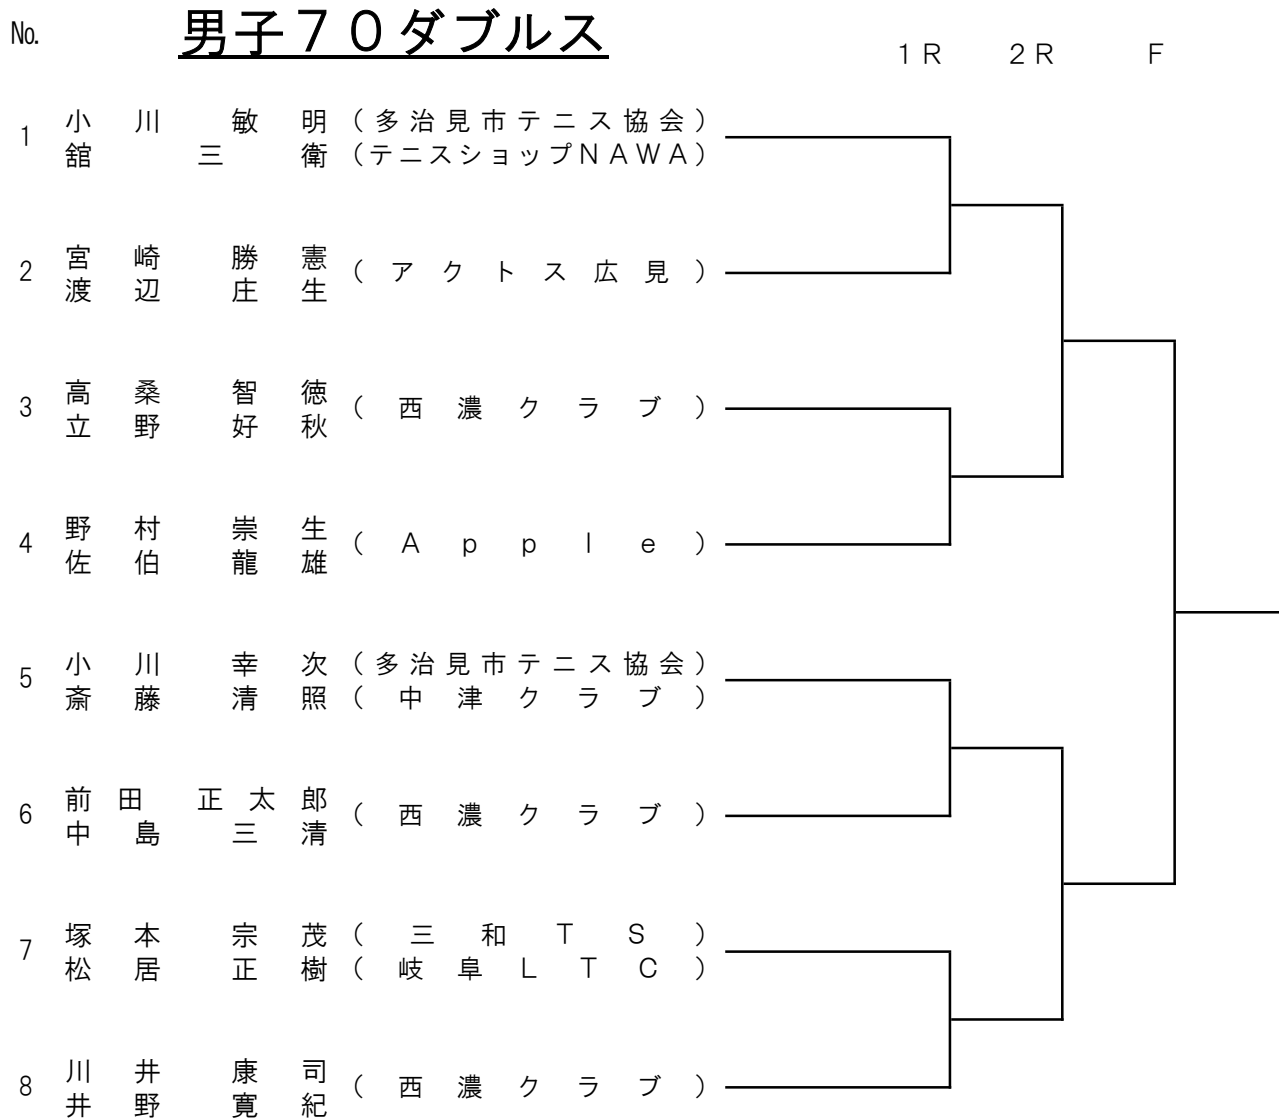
No. 男子70ダブルス

1R 2R F

1 小川 敏明 (多治見市テニス協会)
舘 三 衛 (テニスショップNAWA)

2 宮崎 勝憲 (アクトス広見)
渡辺 庄生

3 高桑 智徳 (西濃クラブ)
立野 好秋

4 野村 崇生 (Apple)
佐伯 龍雄

5 小川 幸次 (多治見市テニス協会)
斎藤 清照 (中津クラブ)

6 前田 正太郎 (西濃クラブ)
中島 三清

7 塚本 宗茂 (三和TS)
松居 正樹 (岐阜LTC)

8 川井 康司 (西濃クラブ)
井野 寛紀